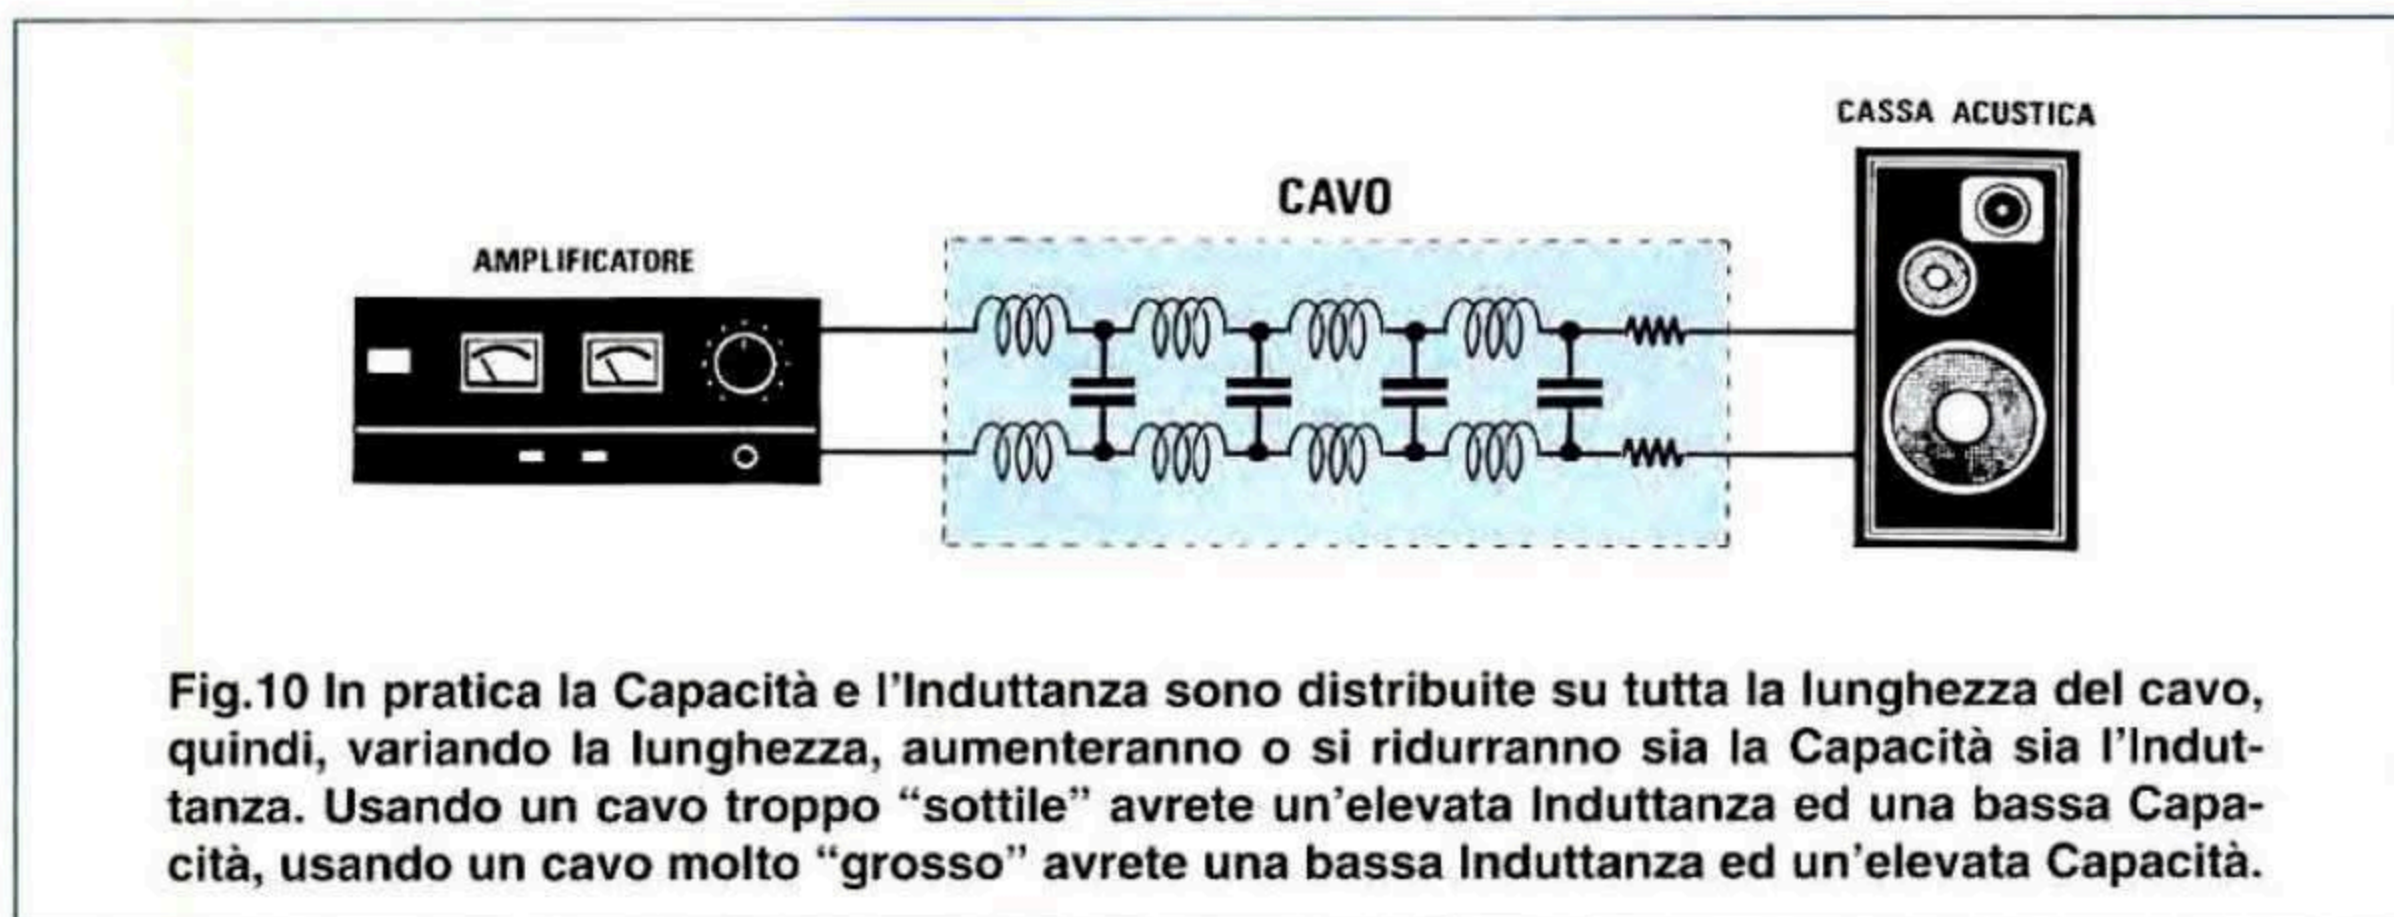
CASSA ACUSTICA

CAVO

AMPLIFICATORE

Fig.10 In pratica la Capacità e l'Induttanza sono distribuite su tutta la lunghezza del cavo, quindi, variando la lunghezza, aumenteranno o si ridurranno sia la Capacità sia l'Induttanza. Usando un cavo troppo "sottile" avrete un'elevata Induttanza ed una bassa Capacità, usando un cavo molto "grosso" avrete una bassa Induttanza ed un'elevata Capacità.